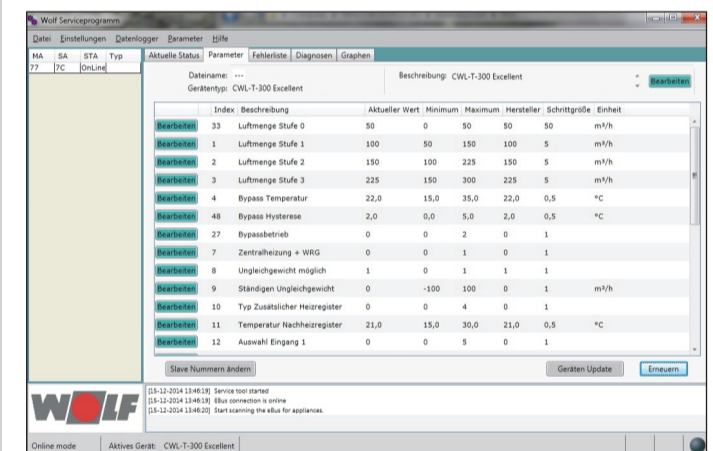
Wolf Serviceprogramm

Datei Einstellungen Datenlogger Parameter Hilfe

| MA | SA | STA | Typ |
|---|---|---|---|
| 77 | 7C | OnLine | |

Aktuelle Status Parameter Fehlerliste Diagnosen Graphen

Dateiname: ---
Gerätentypi: CWL-T-300 Excellent

Beschreibung: CWL-T-300 Excellent

Bearbeiten

| | Index | Beschreibung | Aktueller Wert | Minimum | Maximum | Hersteller | Schrittgröße | Einheit |
|---|---|---|---|---|---|---|---|---|
| Bearbeiten | 33 | Luftmenge Stufe 0 | 50 | 0 | 50 | 50 | 50 | m³/h |
| Bearbeiten | 1 | Luftmenge Stufe 1 | 100 | 50 | 150 | 100 | 5 | m³/h |
| Bearbeiten | 2 | Luftmenge Stufe 2 | 150 | 100 | 225 | 150 | 5 | m³/h |
| Bearbeiten | 3 | Luftmenge Stufe 3 | 225 | 150 | 300 | 225 | 5 | m³/h |
| Bearbeiten | 4 | Bypass Temperatur | 22,0 | 15,0 | 35,0 | 22,0 | 0,5 | °C |
| Bearbeiten | 48 | Bypass Hysterese | 2,0 | 0,0 | 5,0 | 2,0 | 0,5 | °C |
| Bearbeiten | 27 | Bypassbetrieb | 0 | 0 | 2 | 0 | 1 | |
| Bearbeiten | 7 | Zentralheizung + WRG | 0 | 0 | 1 | 0 | 1 | |
| Bearbeiten | 8 | Ungleichgewicht möglich | 1 | 0 | 1 | 1 | 1 | |
| Bearbeiten | 9 | Ständigen Ungleichgewicht | 0 | -100 | 100 | 0 | 1 | m³/h |
| Bearbeiten | 10 | Typ Zusätslicher Heizregister | 0 | 0 | 4 | 0 | 1 | |
| Bearbeiten | 11 | Temperatur Nachheizregister | 21,0 | 15,0 | 30,0 | 21,0 | 0,5 | °C |
| Bearbeiten | 12 | Auswahl Eingang 1 | 0 | 0 | 5 | 0 | 1 | |

Slave Nummern ändern

Geräten Update

Erneuern

WOLF

[15-12-2014 13:46:19] Service tool started
[15-12-2014 13:46:19] EBus connection is online
[15-12-2014 13:46:20] Start scanning the eBus for appliances.

Online mode | Aktives Gerät: CWL-T-300 Excellent